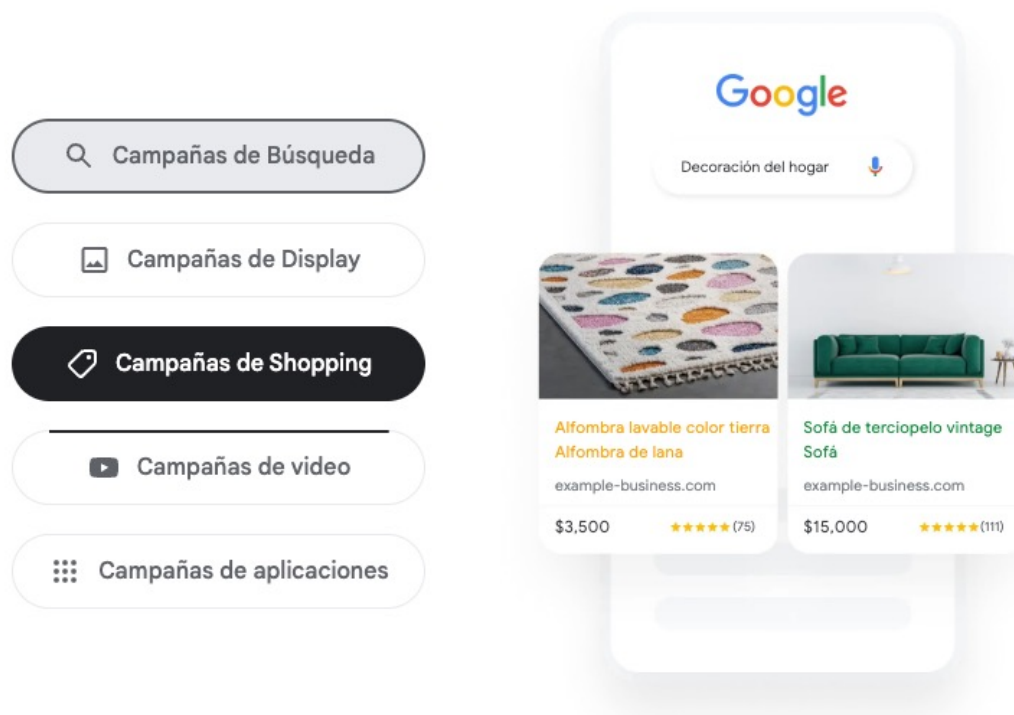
Campañas de Búsqueda

Campañas de Display

Campañas de Shopping

Campañas de video

Campañas de aplicaciones

Google

Decoración del hogar

Alfombra lavable color tierra
Alfombra de lana
example-business.com
$3,500 ★★★★★ (75)

Sofá de terciopelo vintage
Sofá
example-business.com
$15,000 ★★★★★ (111)